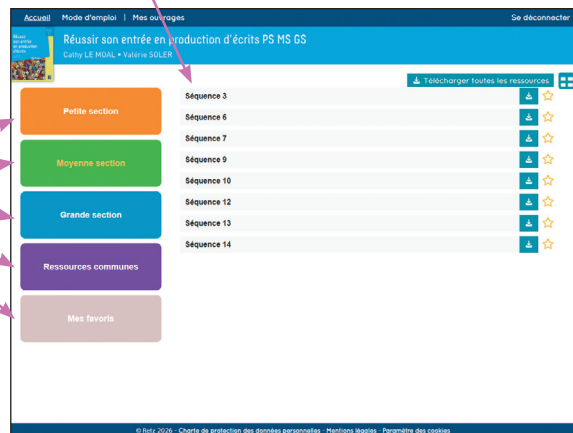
Accueil | Mode d'emploi | Mes ouvrages

Se déconnecter

Réussir son entrée en production d'écrits

Réussir son entrée en production d'écrits PS MS GS
Cathy LE MOAL • Valérie SOLER

Télécharger toutes les ressources

Petite section

Moyenne section

Grande section

Ressources communes

Mes favoris

Séquence 3

Séquence 6

Séquence 7

Séquence 9

Séquence 10

Séquence 12

Séquence 13

Séquence 14

© Retz 2026 · Charte de protection des données personnelles · Mentions légales · Paramètre des cookies